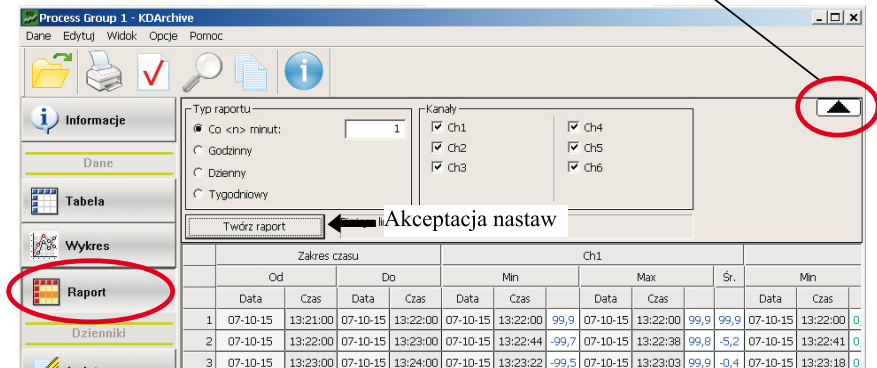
Process Group 1 - KDArchive

Dane Edytuj Widok Opcje Pomoc

Informacje

Dane

Tabela

Wykres

Raport

Dzienniki

Typ raportu

Co <n> minut: 1

Godzinny

Dzienny

Tygodniowy

Kanały

Ch1 Ch4

Ch2 Ch5

Ch3 Ch6

Twórz raport

Akceptacja nastaw

| | Zakres czasu | | | | Ch1 | | | | | | | | | |
|---|---|---|---|---|---|---|---|---|---|---|---|---|---|---|
| | Od | | Do | | Min | | | Max | | | Śr. | Min | | |
| | Data | Czas | Data | Czas | Data | Czas | | Data | Czas | | | Data | Czas | |
| 1 | 07-10-15 | 13:21:00 | 07-10-15 | 13:22:00 | 07-10-15 | 13:22:00 | 99,9 | 07-10-15 | 13:22:00 | 99,9 | 99,9 | 07-10-15 | 13:22:00 | 0 |
| 2 | 07-10-15 | 13:22:00 | 07-10-15 | 13:23:00 | 07-10-15 | 13:22:44 | -99,7 | 07-10-15 | 13:22:38 | 99,8 | -5,2 | 07-10-15 | 13:22:41 | 0 |
| 3 | 07-10-15 | 13:23:00 | 07-10-15 | 13:24:00 | 07-10-15 | 13:23:22 | -99,5 | 07-10-15 | 13:23:03 | 99,9 | -0,4 | 07-10-15 | 13:23:18 | 0 |